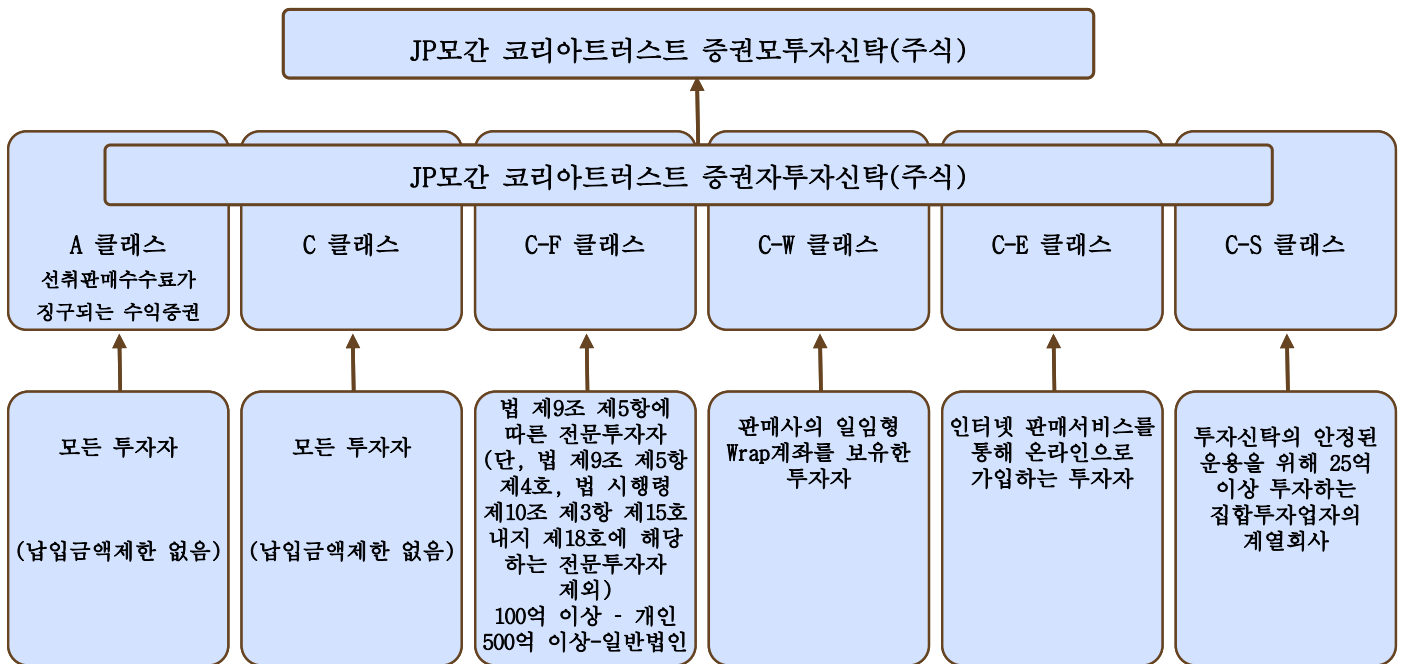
JP모간 코리아트러스트 증권모투자신탁(주식)

JP모간 코리아트러스트 증권자투자신탁(주식)

A 클래스
선취판매수수료가 징구되는 수익증권

C 클래스

C-F 클래스

C-W 클래스

C-E 클래스

C-S 클래스

모든 투자자

(납입금액제한 없음)

모든 투자자

(납입금액제한 없음)

법 제9조 제5항에 따른 전문투자자 (단, 법 제9조 제5항 제4호, 법 시행령 제10조 제3항 제15호 내지 제18호에 해당하는 전문투자자 제외)
100억 이상 - 개인
500억 이상-일반법인

판매사의 일임형 Wrap계좌를 보유한 투자자

인터넷 판매서비스를 통해 온라인으로 가입하는 투자자

투자신탁의 안정된 운용을 위해 25억 이상 투자하는 집합투자업자의 계열회사